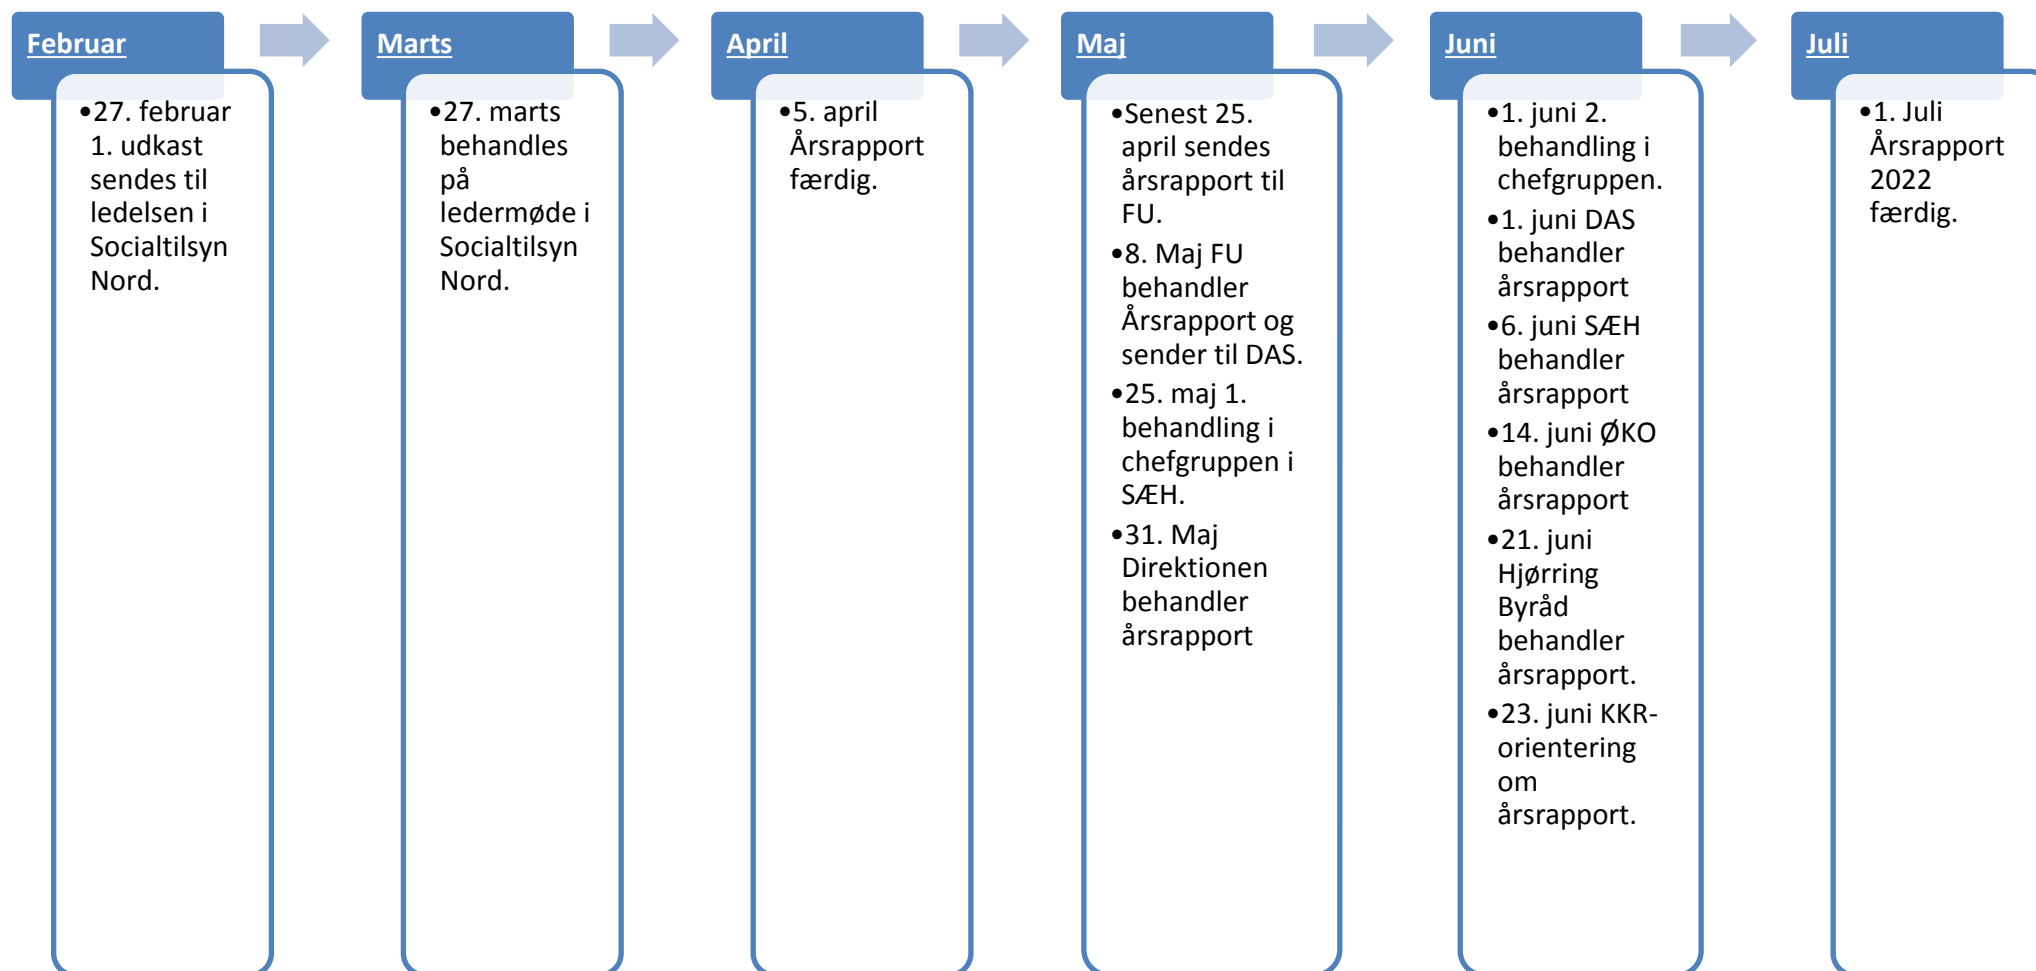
Februar

•27. februar 1. udkast sendes til ledelsen i Socialtilsyn Nord.

Marts

•27. marts behandles på ledermøde i Socialtilsyn Nord.

April

•5. april Årsrapport færdig.

Maj

•Senest 25. april sendes årsrapport til FU.

•8. Maj FU behandler Årsrapport og sender til DAS.

•25. maj 1. behandling i chefgruppen i SÆH.

•31. Maj Direktionen behandler årsrapport

Juni

•1. juni 2. behandling i chefgruppen.

•1. juni DAS behandler årsrapport

•6. juni SÆH behandler årsrapport

•14. juni ØKO behandler årsrapport

•21. juni Hjørring Byråd behandler årsrapport.

•23. juni KKR-orientering om årsrapport.

Juli

•1. Juli Årsrapport 2022 færdig.